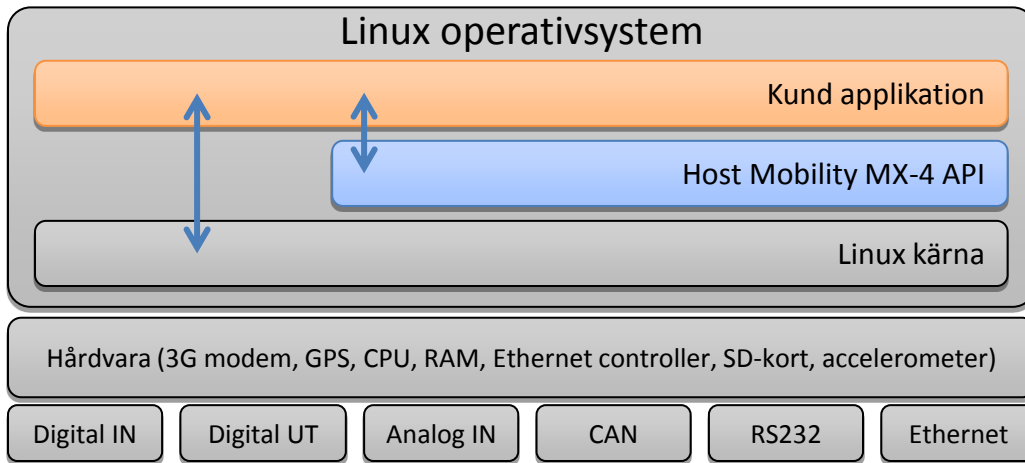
Linux operativsystem

Kund applikation

Host Mobility MX-4 API

Linux kärna

Hårdvara (3G modem, GPS, CPU, RAM, Ethernet controller, SD-kort, accelerometer)

Digital IN

Digital UT

Analog IN

CAN

RS232

Ethernet